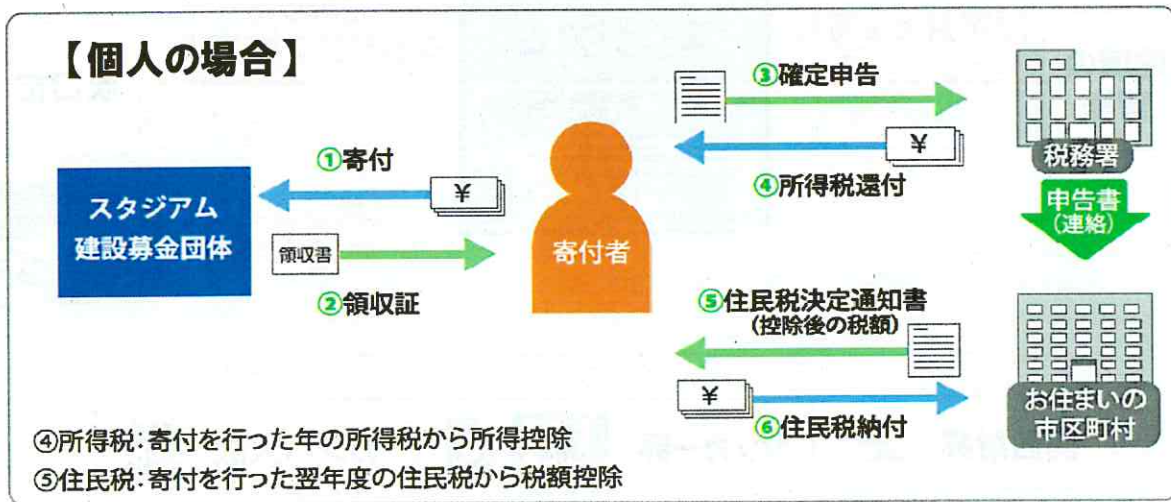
【個人の場合】

①寄付

¥

スタジアム建設募金団体

領収書

②領収証

寄付者

③確定申告

¥

④所得税還付

税務署

申告書（連絡）

⑤住民税決定通知書（控除後の税額）

¥

⑥住民税納付

お住まいの市区町村

④所得税：寄付を行った年の所得税から所得控除

⑤住民税：寄付を行った翌年度の住民税から税額控除